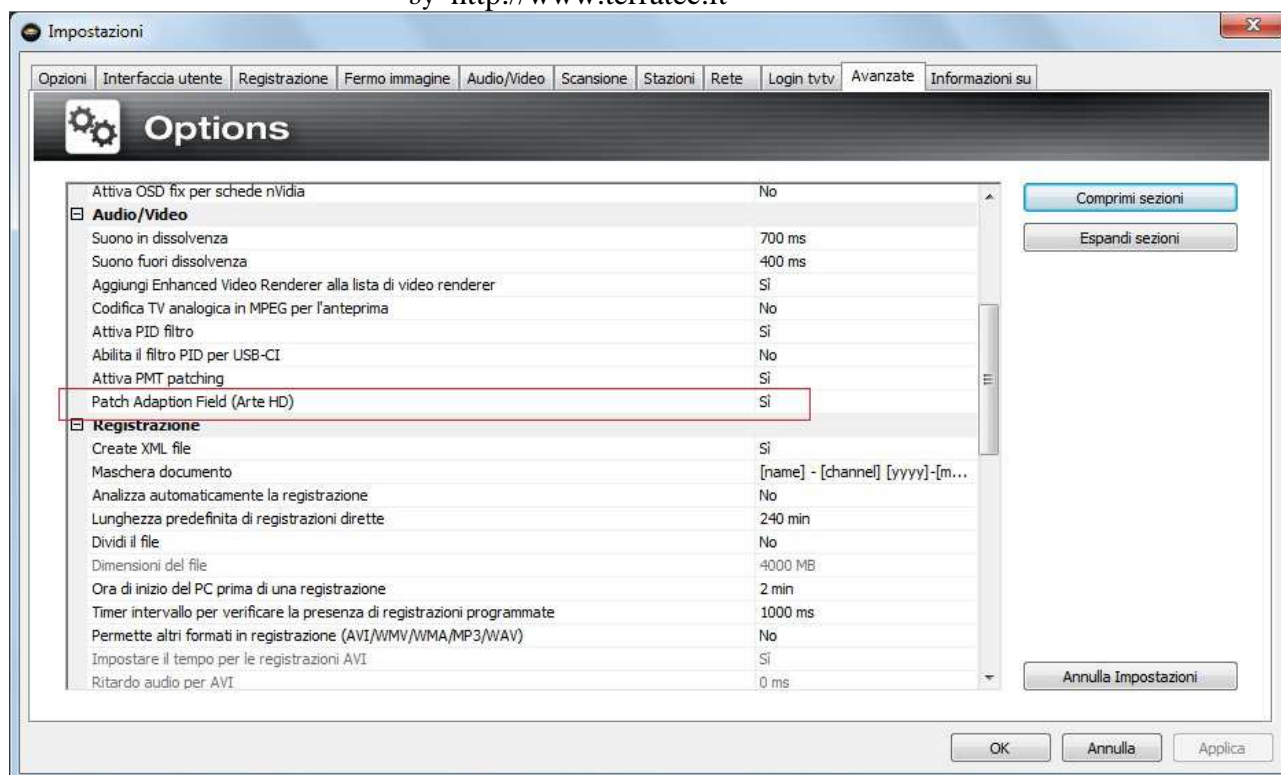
by http://www.terratec.it

Impostazioni

Opzioni | Interfaccia utente | Registrazione | Fermo immagine | Audio/Video | Scansione | Stazioni | Rete | Login tvtv | Avanzate | Informazioni su

Options

| | |
|---|---|
| Attiva OSD fix per schede nVidia | No |
| ⊟ Audio/Video | |
| Suono in dissolvenza | 700 ms |
| Suono fuori dissolvenza | 400 ms |
| Aggiungi Enhanced Video Renderer alla lista di video renderer | Sì |
| Codifica TV analogica in MPEG per l'anteprima | No |
| Attiva PID filtro | Sì |
| Abilita il filtro PID per USB-CI | No |
| Attiva PMT patching | Sì |
| Patch Adaption Field (Arte HD) | Sì |
| ⊟ Registrazione | |
| Create XML file | Sì |
| Maschera documento | [name] - [channel] [yyyy]-[m... |
| Analizza automaticamente la registrazione | No |
| Lunghezza predefinita di registrazioni dirette | 240 min |
| Dividi il file | No |
| Dimensioni del file | 4000 MB |
| Ora di inizio del PC prima di una registrazione | 2 min |
| Timer intervallo per verificare la presenza di registrazioni programmate | 1000 ms |
| Permette altri formati in registrazione (AVI/WMV/WMA/MP3/WAV) | No |
| Impostare il tempo per le registrazioni AVI | Sì |
| Ritardo audio per AVI | 0 ms |

Comprimi sezioni
Espandi sezioni
Annulla Impostazioni

OK
Annulla
Applica